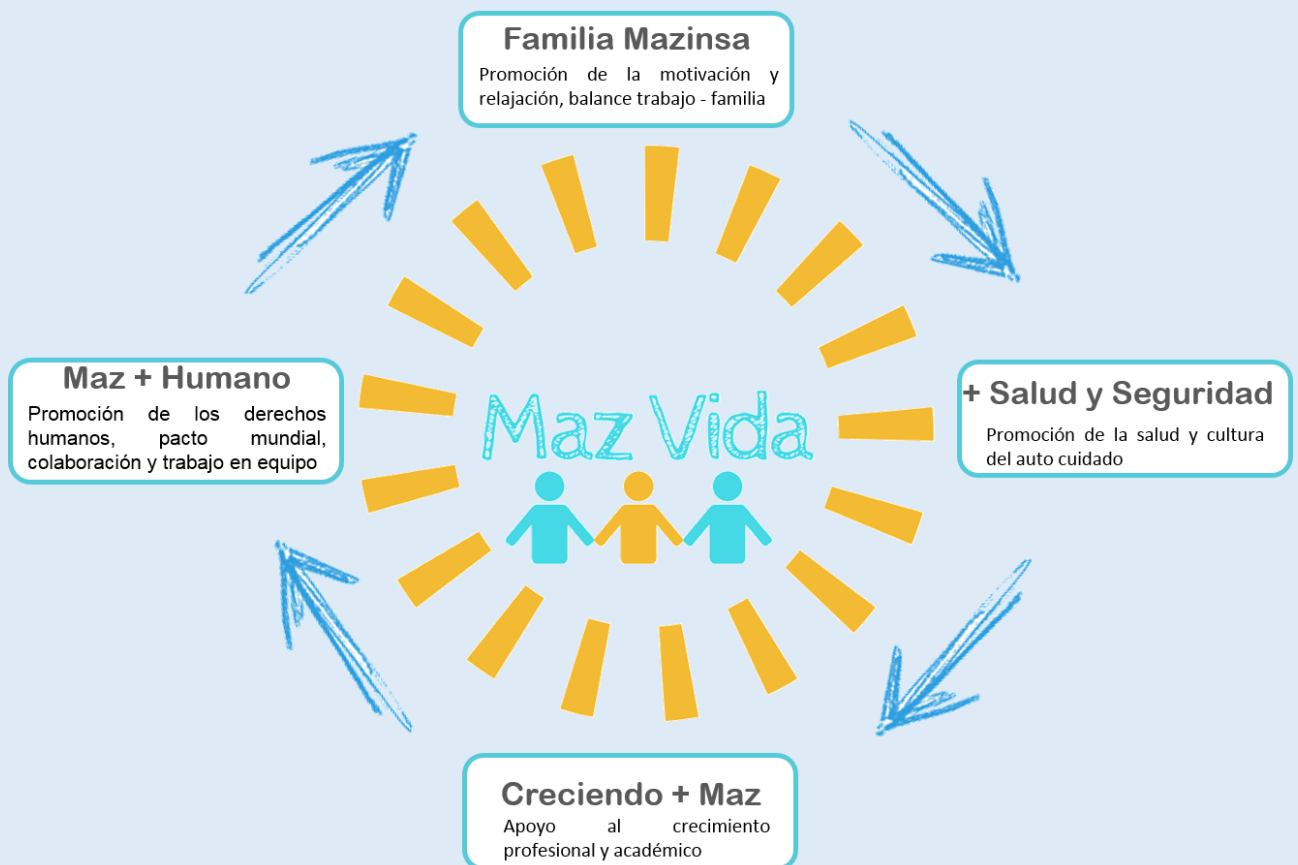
Familia Mazinsa

Promoción de la motivación y relajación, balance trabajo - familia

Maz + Humano

Promoción de los derechos humanos, pacto mundial, colaboración y trabajo en equipo

Maz Vida

+ Salud y Seguridad

Promoción de la salud y cultura del auto cuidado

Creciendo + Maz

Apoyo al crecimiento profesional y académico